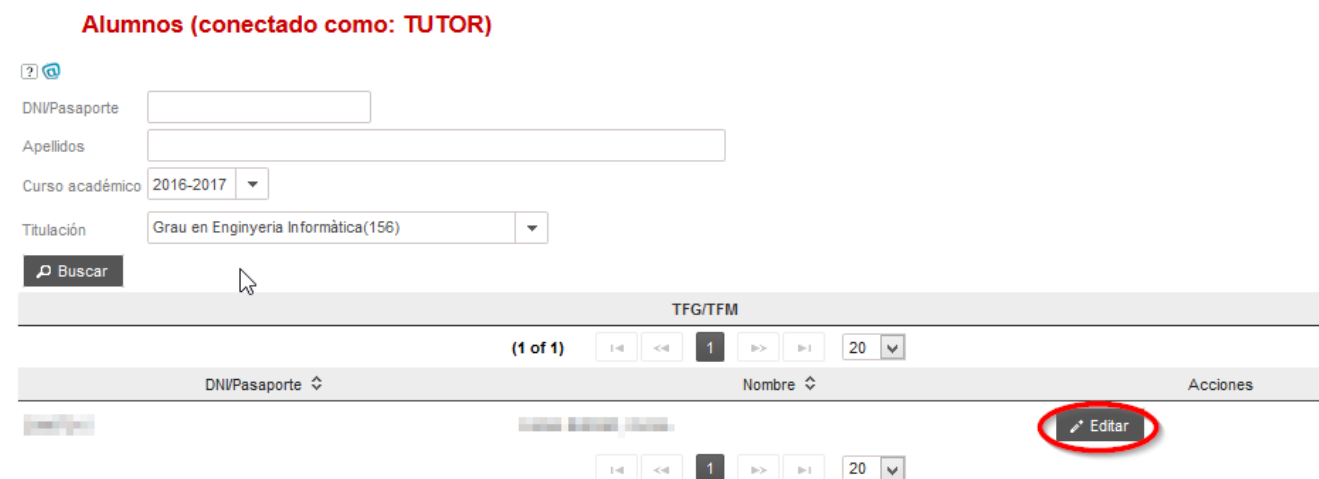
Alumnos (conectado como: TUTOR)

DNI/Pasaporte

Apellidos

Curso académico 2016-2017

Titulación Grau en Enginyeria Informàtica(156)

Buscar

TFG/TFM

(1 of 1) 1 20

| DNI/Pasaporte | Nombre | Acciones |
|---|---|---|
| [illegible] | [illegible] | Editar |

1 20